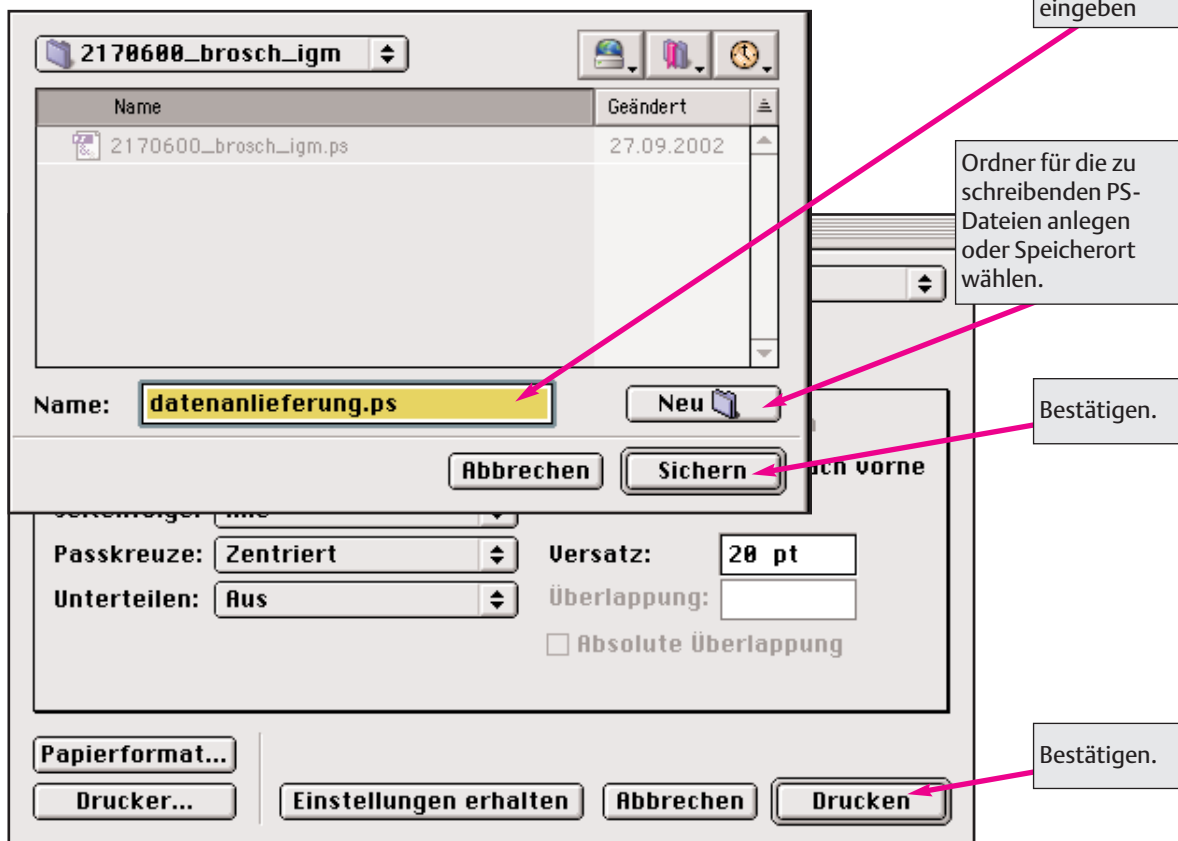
eingeben

2170600_brosch_igm

| Name | Geändert |
|---|---|
| 2170600_brosch_igm.ps | 27.09.2002 |

Ordner für die zu schreibenden PS-Dateien anlegen oder Speicherort wählen.

Name: datenanlieferung.ps

Neu

Bestätigen.

Abbrechen

Sichern

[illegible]ach vorne

Passkreuze: Zentriert

Versatz: 20 pt

Unterteilen: Aus

Überlappung:

Absolute Überlappung

Papierformat...

Bestätigen.

Drucker...

Einstellungen erhalten

Abbrechen

Drucken